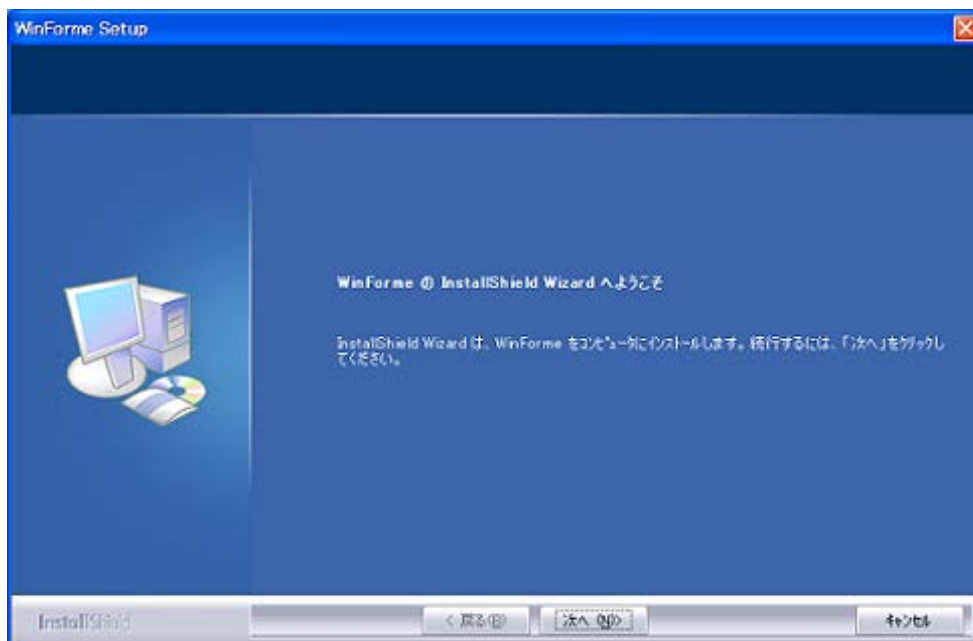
WinForme Setup

WinForme の InstallShield Wizard へようこそ

InstallShield Wizard は、WinForme をコンピュータにインストールします。続行するには、「次へ」をクリックしてください。

InstallShield

< 戻る(B)

次へ (N)>

キャンセル